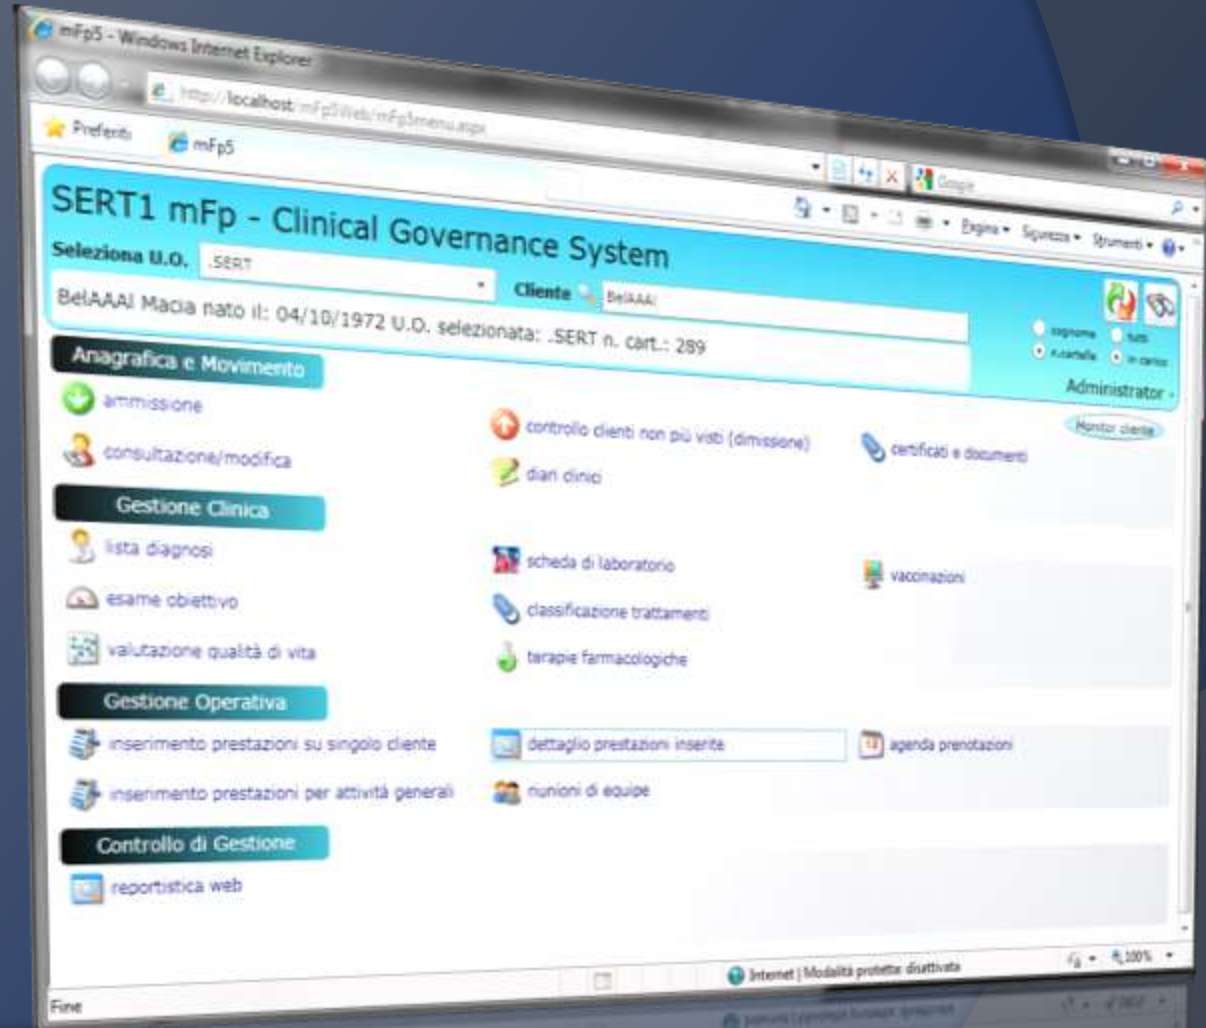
mFp5 - Windows Internet Explorer

http://localhost/mFp5Web/mFp5menu.aspx

Preferiti

mFp5

Google

Pagina ▾ Sicurezza ▾ Strumenti ▾

SERT1 mFp - Clinical Governance System

Seleziona U.O. .SERT

Cliente BelAAAI

BelAAAI Macia nato il: 04/10/1972 U.O. selezionata: .SERT n. cart.: 289

cognome tutti
n.cartella in carico

Administrator

Monitor cliente

Anagrafica e Movimento

ammissione

consultazione/modifica

controllo clienti non più visti (dimissione)

diari clinici

certificati e documenti

Gestione Clinica

lista diagnosi

esame obiettivo

valutazione qualità di vita

scheda di laboratorio

classificazione trattamenti

terapie farmacologiche

vaccinazioni

Gestione Operativa

inserimento prestazioni su singolo cliente

inserimento prestazioni per attività generali

dettaglio prestazioni inserite

riunioni di equipe

agenda prenotazioni

Controllo di Gestione

reportistica web

Fine

Internet | Modalità protetta: disattivata

100%